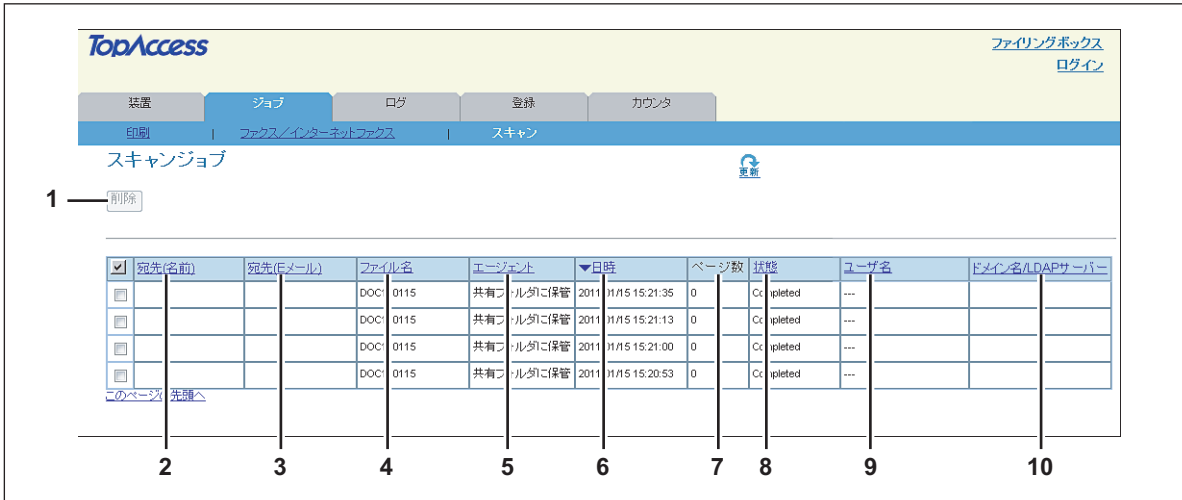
TopAccess

ファイリングボックス
ログイン

装置 | ジョブ | ログ | 登録 | カウンタ

印刷 | ファクス／インターネットファクス | スキャン

スキャンジョブ

更新

1

削除

| ☑ | 宛先(名前) | 宛先(Eメール) | ファイル名 | エージェント | ▼日時 | ページ数 | 状態 | ユーザ名 | ドメイン名/LDAPサーバー |
|---|---|---|---|---|---|---|---|---|---|
| ☐ | | | DOC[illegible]0115 | 共有フ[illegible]ルダに保管 | 2011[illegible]01/15 15:21:35 | 0 | Co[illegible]pleted | --- | |
| ☐ | | | DOC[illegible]0115 | 共有フ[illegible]ルダに保管 | 2011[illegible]01/15 15:21:13 | 0 | Co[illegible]pleted | --- | |
| ☐ | | | DOC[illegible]0115 | 共有フ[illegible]ルダに保管 | 2011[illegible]01/15 15:21:00 | 0 | Co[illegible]pleted | --- | |
| ☐ | | | DOC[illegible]0115 | 共有フ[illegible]ルダに保管 | 2011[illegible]01/15 15:20:53 | 0 | Co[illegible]pleted | --- | |

このページ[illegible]先頭へ

2 3 4 5 6 7 8 9 10